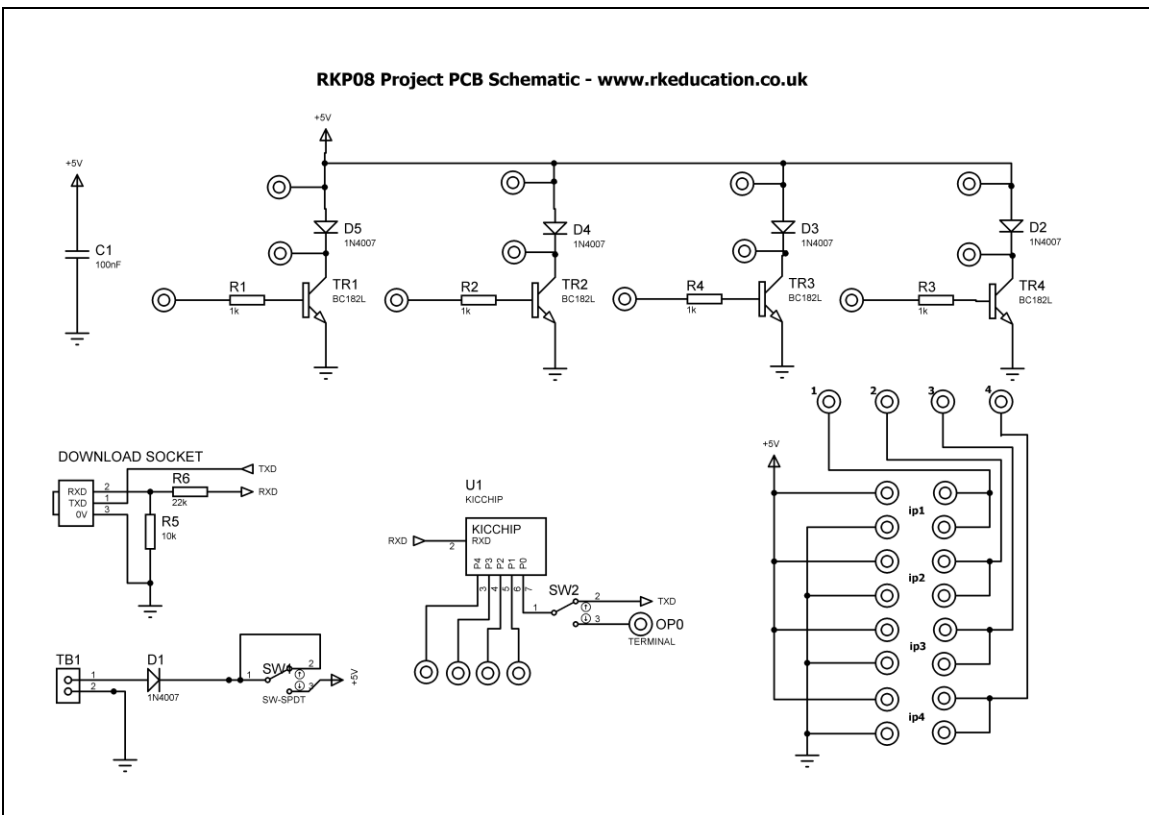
RKP08 Project PCB Schematic - www.rkeducation.co.uk

+5V

+5V

C1
100nF

D5
1N4007

TR1
BC182L

R1
1k

D4
1N4007

TR2
BC182L

R2
1k

D3
1N4007

TR3
BC182L

R4
1k

D2
1N4007

TR4
BC182L

R3
1k

1 2 3 4

+5V

DOWNLOAD SOCKET

TXD

R6
22k

RXD

RXD
TXD
0V

2
1
3

R5
10k

U1
KICCHIP

RXD 2

KICCHIP
RXD

P4 P3 P2 P1 P0

3 4 5 6 7

SW2

1

2

3

TXD

OP0
TERMINAL

ip1

ip2

ip3

ip4

TB1

1
2

D1
1N4007

SW1

1

2

3

SW-SPDT

+5V